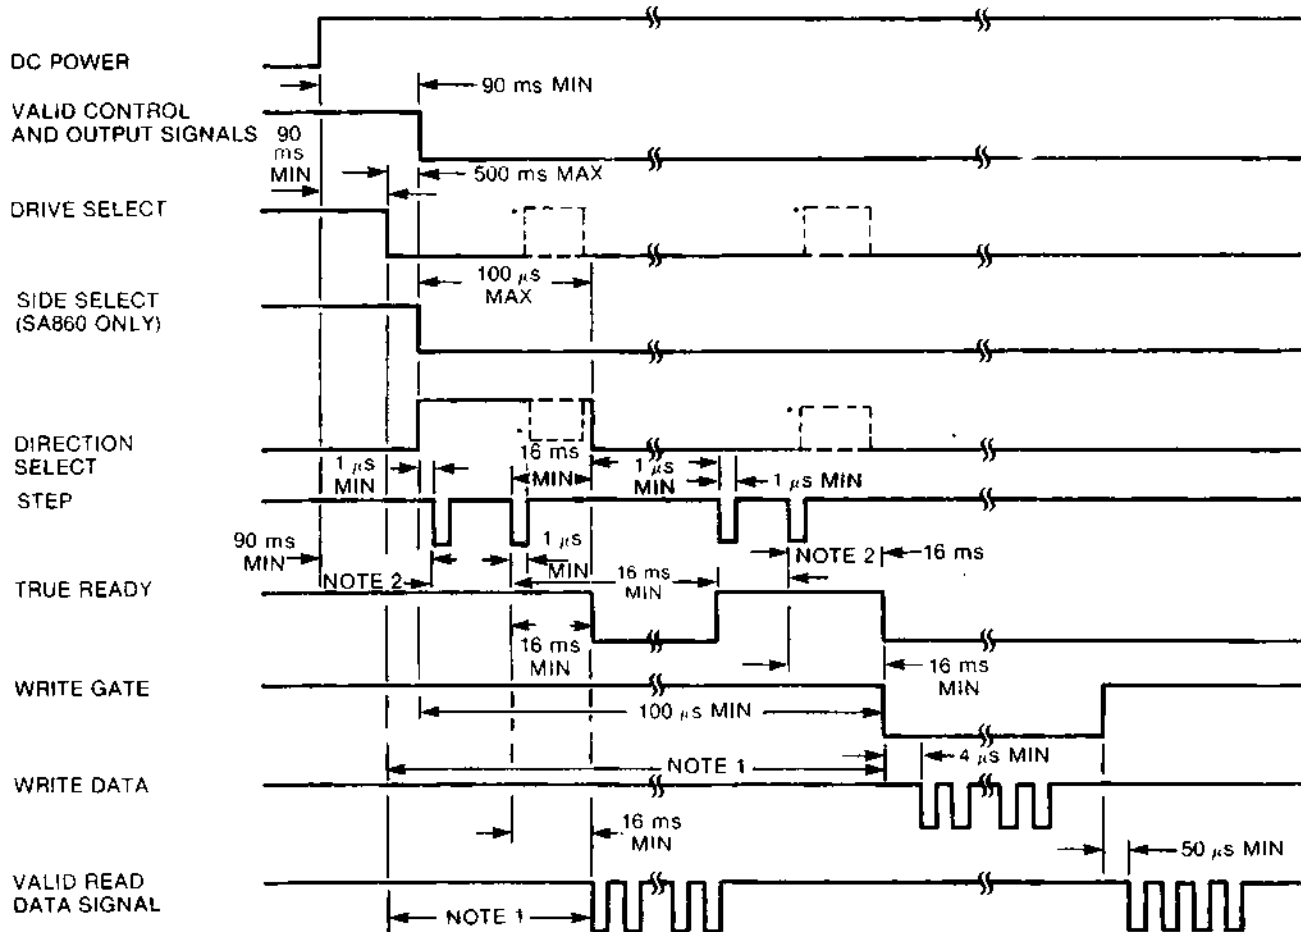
DC POWER

VALID CONTROL AND OUTPUT SIGNALS

90 ms MIN

90 ms MIN

500 ms MAX

DRIVE SELECT

100 $\mu$s MAX

SIDE SELECT (SA860 ONLY)

DIRECTION SELECT

1 $\mu$s MIN

16 ms MIN

1 $\mu$s MIN

1 $\mu$s MIN

STEP

90 ms MIN

1 $\mu$s MIN

NOTE 2

NOTE 2

16 ms

TRUE READY

16 ms MIN

16 ms MIN

WRITE GATE

16 ms MIN

100 $\mu$s MIN

NOTE 1

WRITE DATA

4 $\mu$s MIN

16 ms MIN

50 $\mu$s MIN

VALID READ DATA SIGNAL

NOTE 1